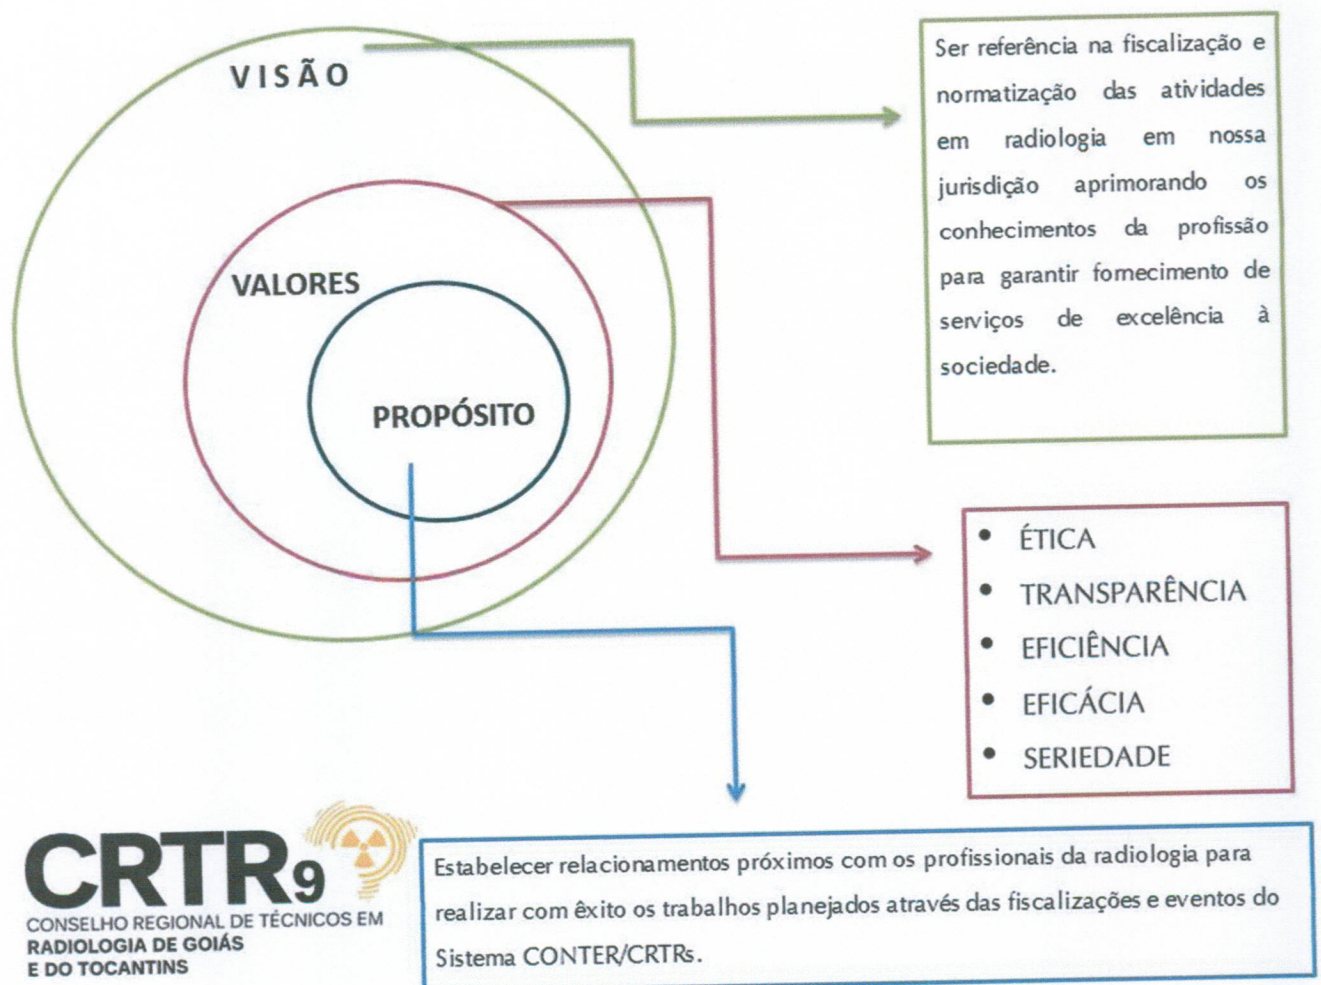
VISÃO

VALORES

PROPÓSITO

Ser referência na fiscalização e normatização das atividades em radiologia em nossa jurisdição aprimorando os conhecimentos da profissão para garantir fornecimento de serviços de excelência à sociedade.

- ÉTICA
- TRANSPARÊNCIA
- EFICIÊNCIA
- EFICÁCIA
- SERIEDADE

CRTR9
CONSELHO REGIONAL DE TÉCNICOS EM RADIOLOGIA DE GOIÁS E DO TOCANTINS

Estabelecer relacionamentos próximos com os profissionais da radiologia para realizar com êxito os trabalhos planejados através das fiscalizações e eventos do Sistema CONTER/CRTRs.